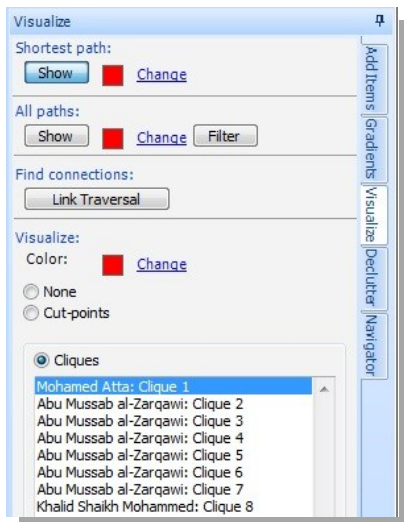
Visualize

Shortest path:
Show Change

All paths:
Show Change Filter

Find connections:
Link Traversal

Visualize:
Color: Change

None
Cut-points

Cliques
Mohamed Atta: Clique 1
Abu Mussab al-Zarqawi: Clique 2
Abu Mussab al-Zarqawi: Clique 3
Abu Mussab al-Zarqawi: Clique 4
Abu Mussab al-Zarqawi: Clique 5
Abu Mussab al-Zarqawi: Clique 6
Abu Mussab al-Zarqawi: Clique 7
Khalid Shaikh Mohammed: Clique 8

Add Items
Gradients
Visualize
Declutter
Navigator